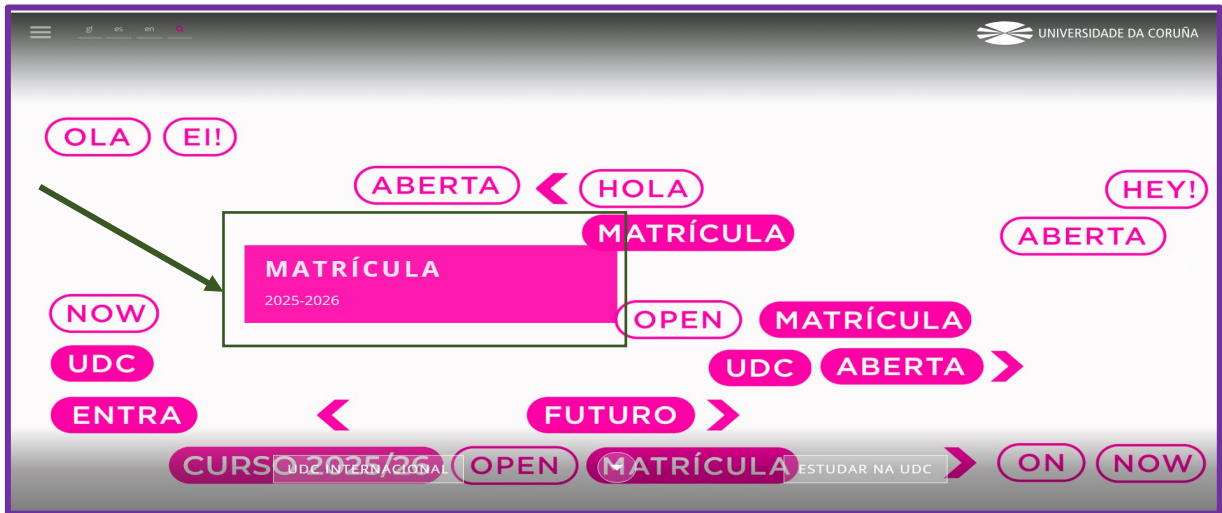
gl es en

UNIVERSIDADE DA CORUÑA

OLA EI!

ABERTA HOLA

HEY!

MATRÍCULA

ABERTA

MATRÍCULA
2025-2026

NOW

OPEN MATRÍCULA

UDC

UDC ABERTA

ENTRA

FUTURO

CURSO 2025/26 OPEN MATRÍCULA ON NOW

UDC INTERNACIONAL

ESTUDAR NA UDC